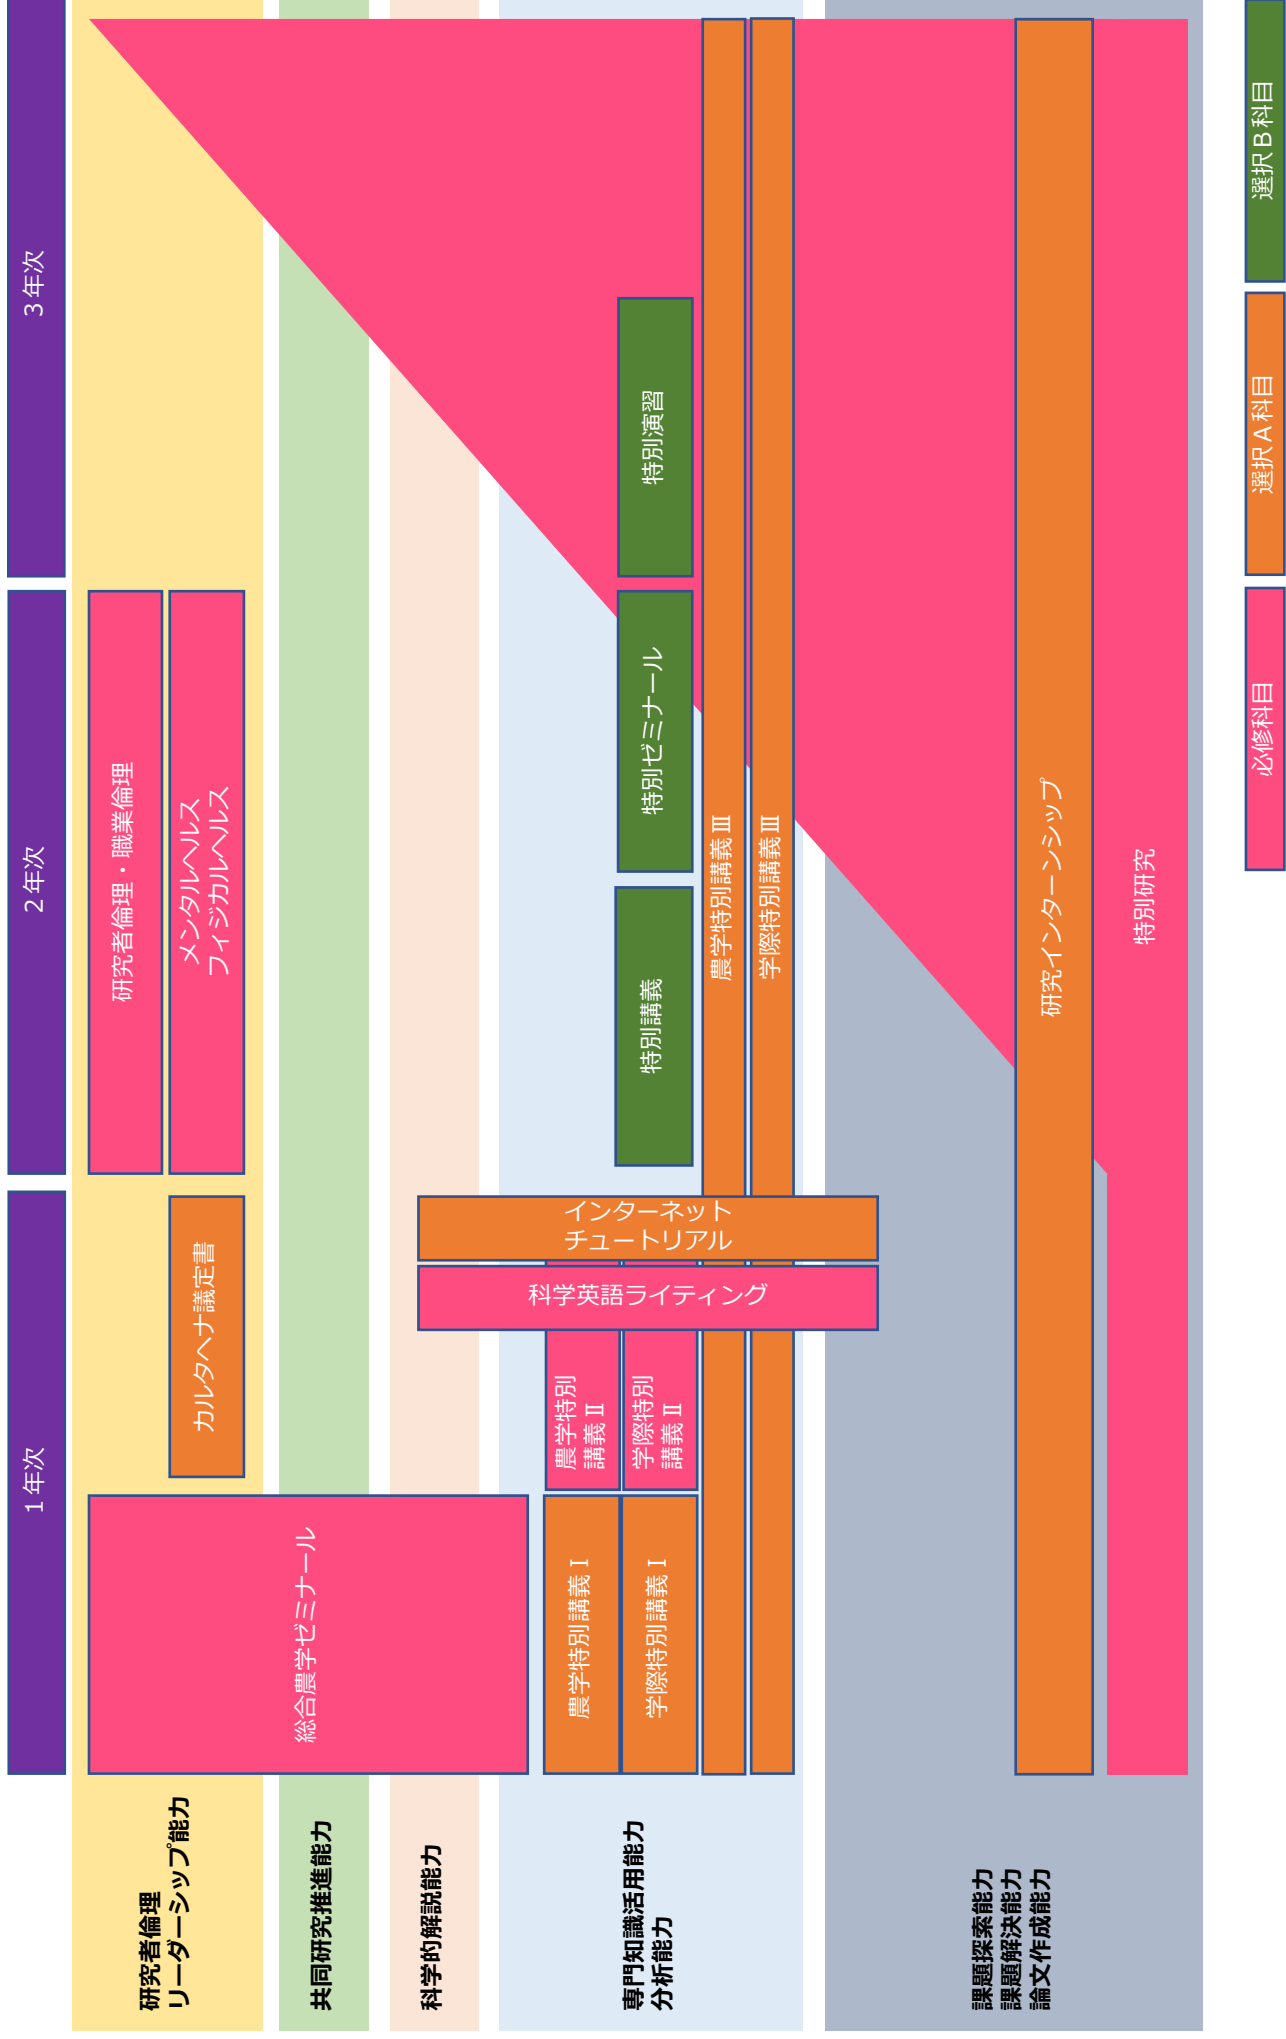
3年次

2年次

1年次

選択B科目

選択A科目

必修科目

研究者倫理・職業倫理

メンタルヘルス
フィジカルヘルス

カルタヘナ議定書

総合農学ゼミナール

特別演習

特別ゼミナール

特別講義

農学特別講義Ⅲ

学際特別講義Ⅲ

研究インターンシップ

特別研究

インターネット
チュートリアル

科学英語ライティング

農学特別
講義Ⅱ

学際特別
講義Ⅱ

農学特別講義Ⅰ

学際特別講義Ⅰ

研究者倫理
リーダーシップ能力

共同研究推進能力

科学的解説能力

専門知識活用能力
分析能力

課題探索能力
課題解決能力
論文作成能力